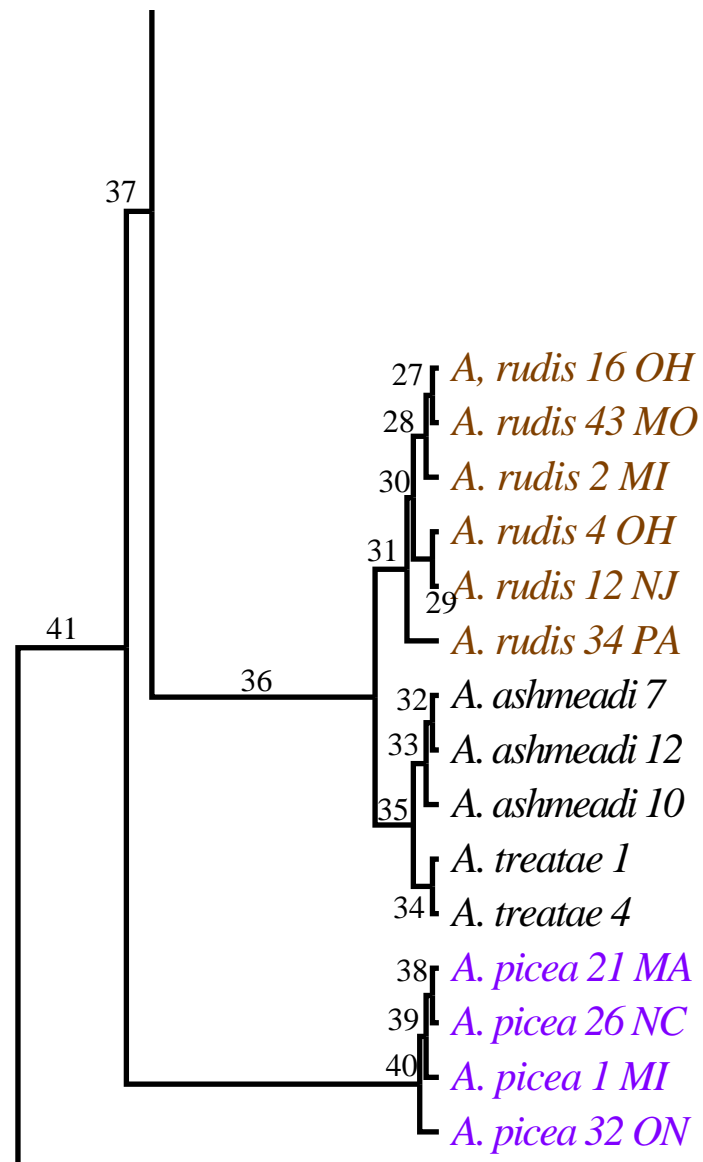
37

41

36

27 A, rudis 16 OH
28 A. rudis 43 MO
30 A. rudis 2 MI
31 A. rudis 4 OH
29 A. rudis 12 NJ
A. rudis 34 PA
32 A. ashmeadi 7
33 A. ashmeadi 12
35 A. ashmeadi 10
A. treatae 1
34 A. treatae 4
38 A. picea 21 MA
39 A. picea 26 NC
40 A. picea 1 MI
A. picea 32 ON